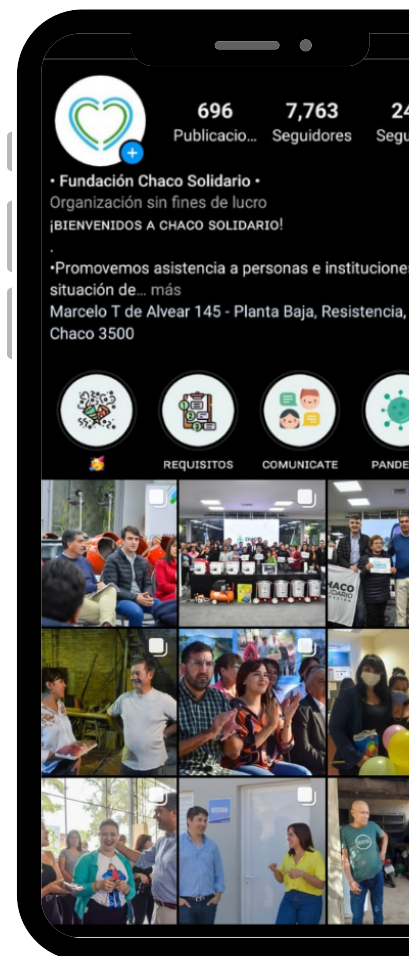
696
Publicacio...

7,763
Seguidores

24
Segu

• Fundación Chaco Solidario •
Organización sin fines de lucro
¡BIENVENIDOS A CHACO SOLIDARIO!
.
•Promovemos asistencia a personas e instituciones situación de... más
Marcelo T de Alvear 145 - Planta Baja, Resistencia, Chaco 3500

REQUISITOS
COMUNICATE
PANDE

CHACO
SOLIDARIO